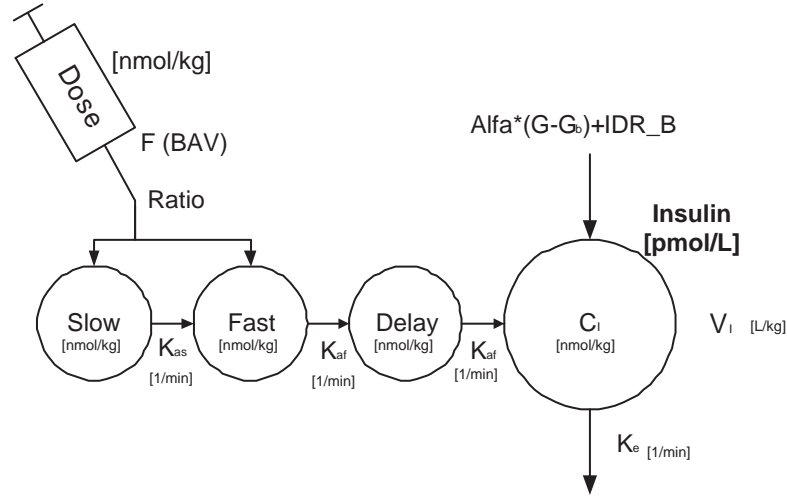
Dose

[nmol/kg]

F (BAV)

Ratio

Alfa*(G-$G_b$)+IDR_B

Insulin [pmol/L]

Slow [nmol/kg]

$K_{as}$ [1/min]

Fast [nmol/kg]

$K_{af}$ [1/min]

Delay [nmol/kg]

$K_{af}$ [1/min]

$C_I$ [nmol/kg]

$V_I$ [L/kg]

$K_e$ [1/min]